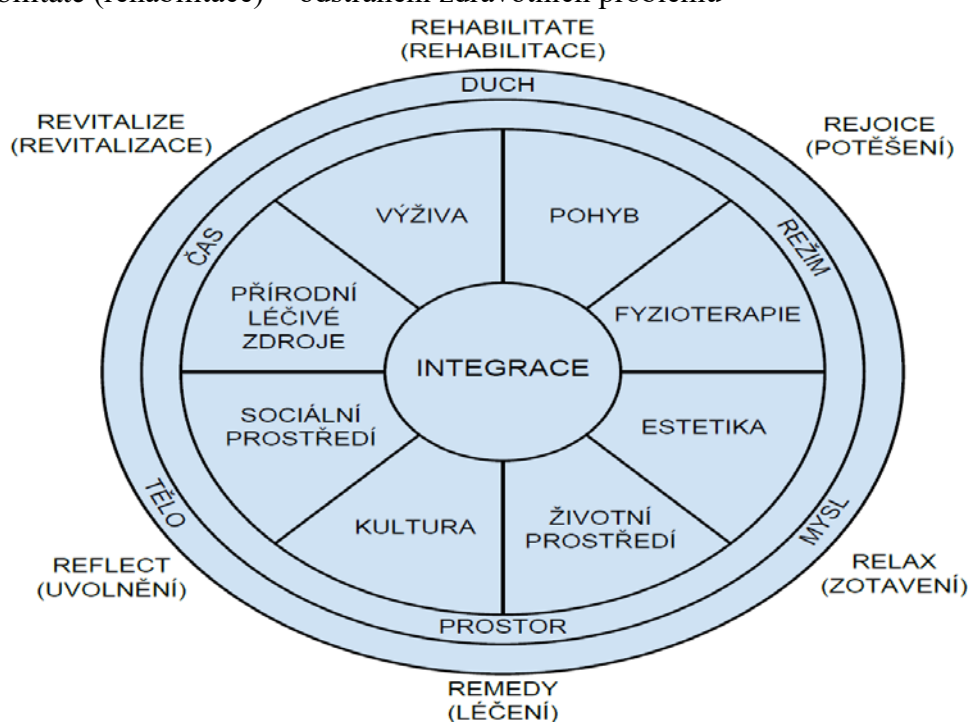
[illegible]bilitate (rehabilitace) – odstranění zdravotních problémů

REHABILITATE
(REHABILITACE)

DUCH

REVITALIZE
(REVITALIZACE)

REJOICE
(POTĚŠENÍ)

ČAS

REŽIM

VÝŽIVA

POHYB

PŘÍRODNÍ LÉČIVÉ ZDROJE

FYZIOTERAPIE

INTEGRACE

SOCIÁLNÍ PROSTŘEDÍ

ESTETIKA

KULTURA

ŽIVOTNÍ PROSTŘEDÍ

TĚLO

MYSL

REFLECT
(UVOLNĚNÍ)

RELAX
(ZOTAVENÍ)

PROSTOR

REMEDY
(LÉČENÍ)